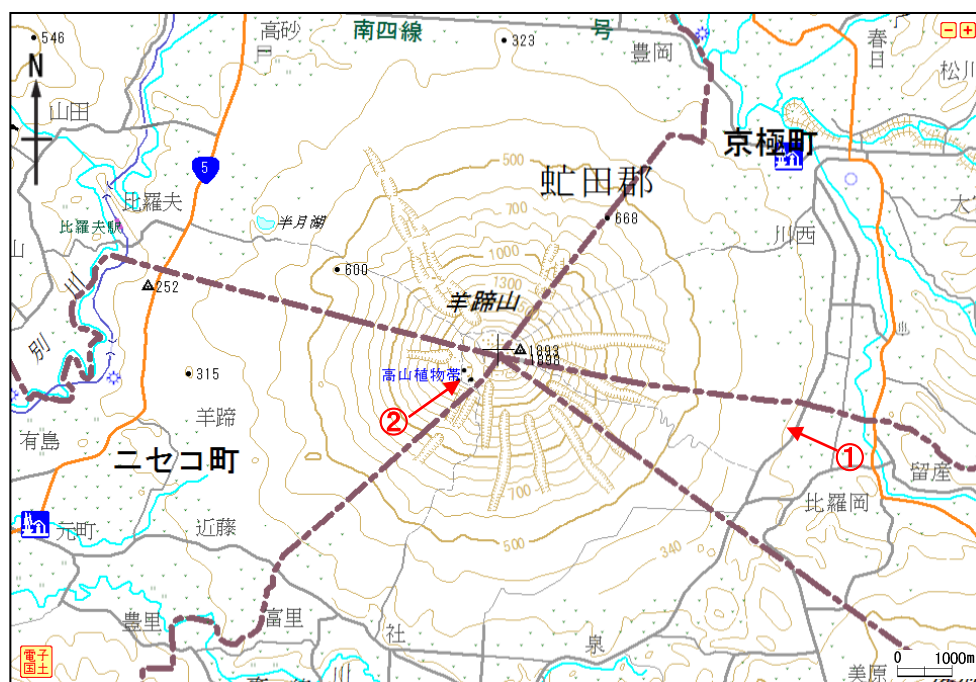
546
高砂
南四線
号
323
豊岡
春日
松川
N
山田
京極町
5
500
比羅夫
蛇田郡
668
比羅夫駅
半月湖
700
川西
1000
600
252
1300
羊蹄山
別
1893
1898
高山植物帯
315
羊蹄
②
①
有島
ニセコ町
留産
700
比羅岡
元町
近藤
500
340
豊里
富里
社
泉
電子国土
美原
0
1000m